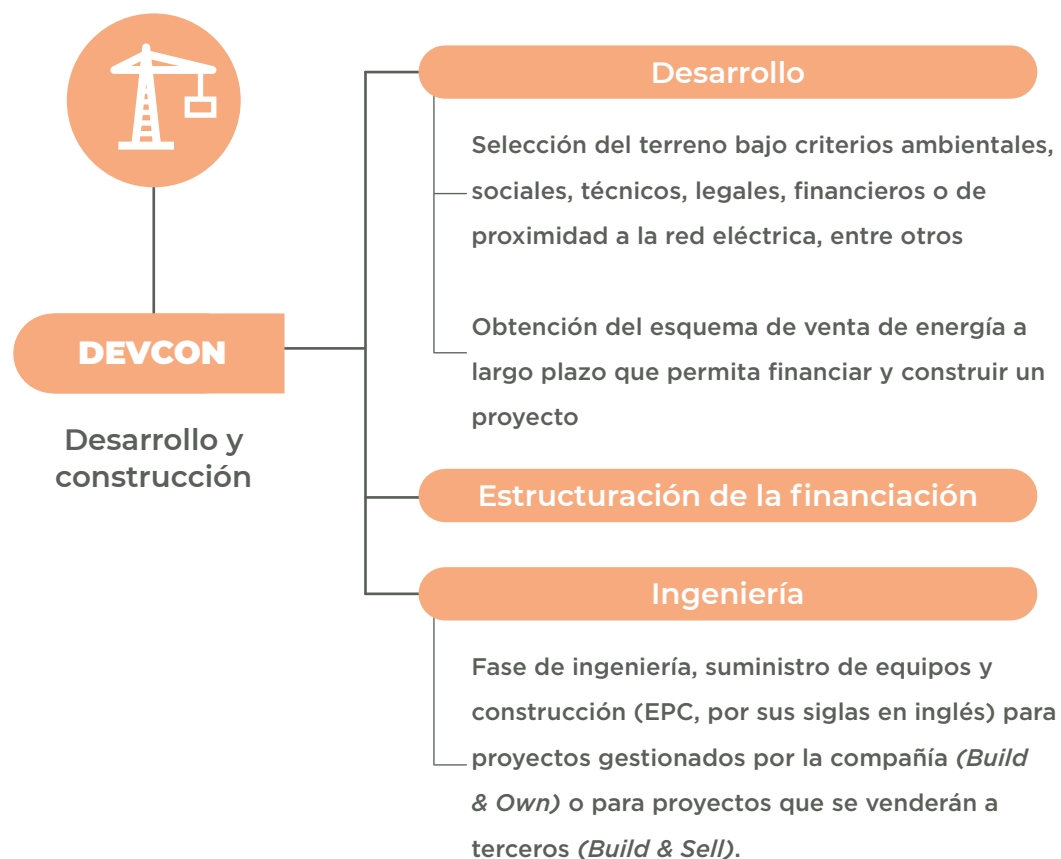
DEVCON

Desarrollo y construcción

Desarrollo

Selección del terreno bajo criterios ambientales, sociales, técnicos, legales, financieros o de proximidad a la red eléctrica, entre otros

Obtención del esquema de venta de energía a largo plazo que permita financiar y construir un proyecto

Estructuración de la financiación

Ingeniería

Fase de ingeniería, suministro de equipos y construcción (EPC, por sus siglas en inglés) para proyectos gestionados por la compañía *(Build & Own)* o para proyectos que se venderán a terceros *(Build & Sell)*.